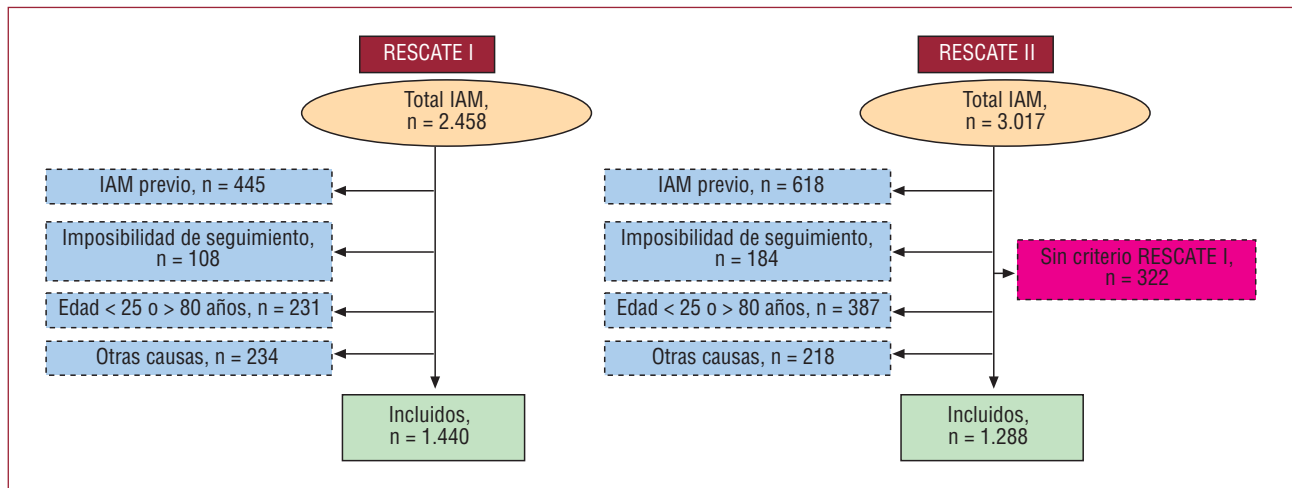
RESCATE I

Total IAM, n = 2.458

IAM previo, n = 445

Imposibilidad de seguimiento, n = 108

Edad < 25 o > 80 años, n = 231

Otras causas, n = 234

Incluidos, n = 1.440

RESCATE II

Total IAM, n = 3.017

IAM previo, n = 618

Imposibilidad de seguimiento, n = 184

Sin criterio RESCATE I, n = 322

Edad < 25 o > 80 años, n = 387

Otras causas, n = 218

Incluidos, n = 1.288